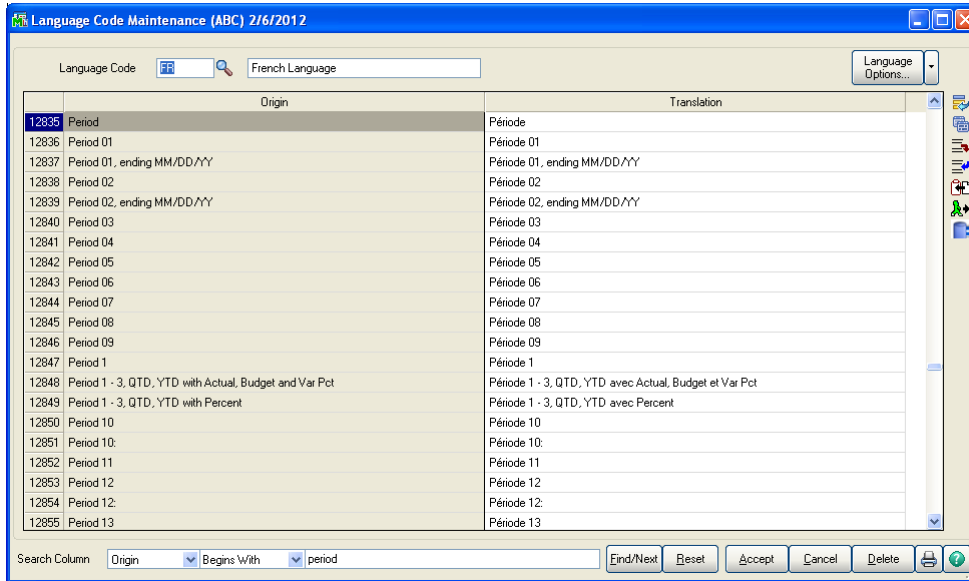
Language Code Maintenance (ABC) 2/6/2012

Language Code FR French Language

Language Options...

| | Origin | Translation |
|---|---|---|
| 12835 | Period | Période |
| 12836 | Period 01 | Période 01 |
| 12837 | Period 01, ending MM/DD/YY | Période 01, ending MM/DD/YY |
| 12838 | Period 02 | Période 02 |
| 12839 | Period 02, ending MM/DD/YY | Période 02, ending MM/DD/YY |
| 12840 | Period 03 | Période 03 |
| 12841 | Period 04 | Période 04 |
| 12842 | Period 05 | Période 05 |
| 12843 | Period 06 | Période 06 |
| 12844 | Period 07 | Période 07 |
| 12845 | Period 08 | Période 08 |
| 12846 | Period 09 | Période 09 |
| 12847 | Period 1 | Période 1 |
| 12848 | Period 1 - 3, QTD, YTD with Actual, Budget and Var Pct | Période 1 - 3, QTD, YTD avec Actual, Budget et Var Pct |
| 12849 | Period 1 - 3, QTD, YTD with Percent | Période 1 - 3, QTD, YTD avec Percent |
| 12850 | Period 10 | Période 10 |
| 12851 | Period 10: | Période 10: |
| 12852 | Period 11 | Période 11 |
| 12853 | Period 12 | Période 12 |
| 12854 | Period 12: | Période 12: |
| 12855 | Period 13 | Période 13 |

Search Column Origin Begins With period

Find/Next Reset Accept Cancel Delete